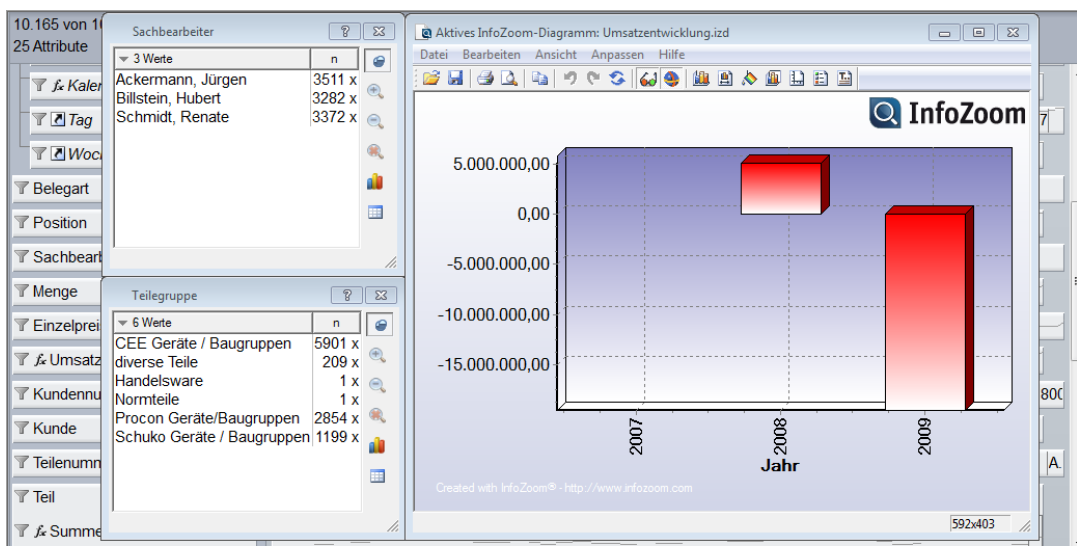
10.165 von 1
25 Attribute

Kaler
Tag
Woc
Belegart
Position
Sachbearb
Menge
Einzelprei
Umsatz
Kundennu
Kunde
Teilenumn
Teil
Summe

Sachbearbeiter

| 3 Werte | n |
|---|---|
| Ackermann, Jürgen | 3511 x |
| Billstein, Hubert | 3282 x |
| Schmidt, Renate | 3372 x |

Teilegruppe

| 6 Werte | n |
|---|---|
| CEE Geräte / Baugruppen | 5901 x |
| diverse Teile | 209 x |
| Handelsware | 1 x |
| Normteile | 1 x |
| Procon Geräte/Baugruppen | 2854 x |
| Schuko Geräte / Baugruppen | 1199 x |

Aktives InfoZoom-Diagramm: Umsatzentwicklung.izd

Datei Bearbeiten Ansicht Anpassen Hilfe

InfoZoom

5.000.000,00
0,00
-5.000.000,00
-10.000.000,00
-15.000.000,00

2007
2008
2009
Jahr

Created with InfoZoom® - http://www.infozoom.com

592x403

7
800
A.